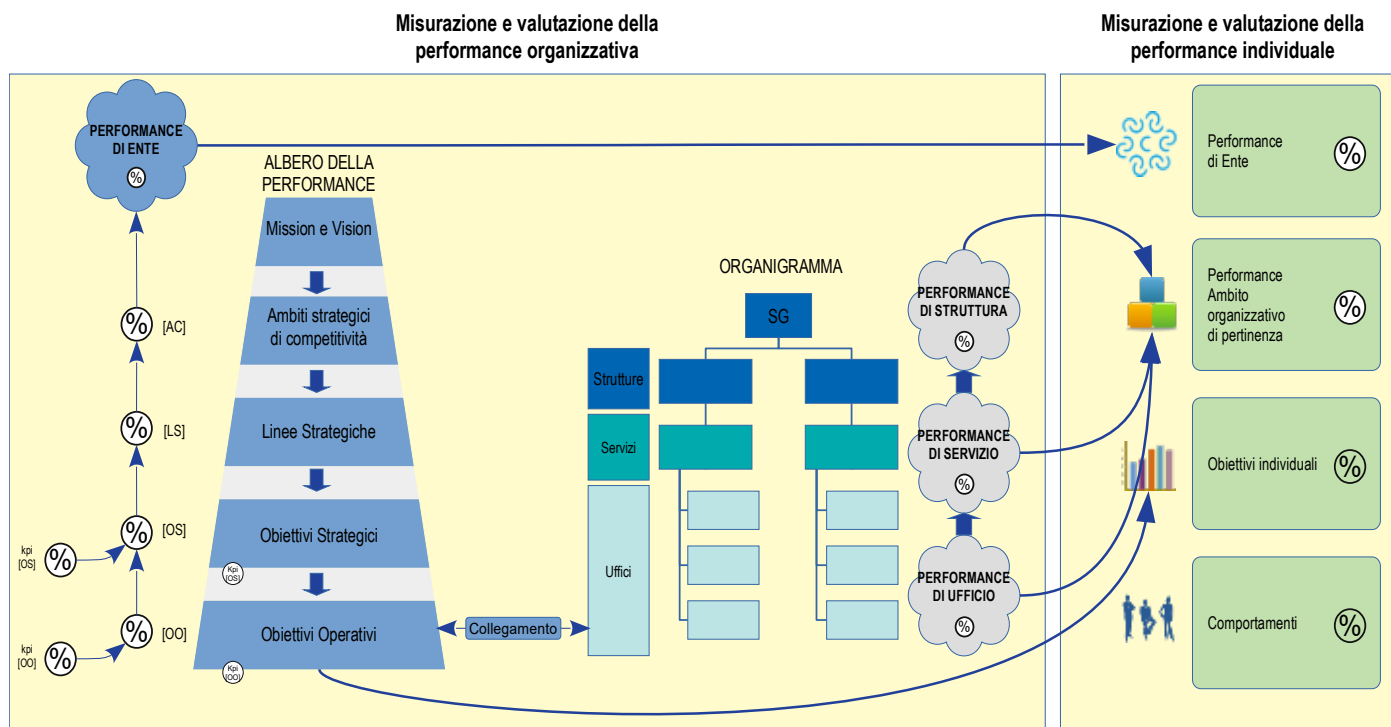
Misurazione e valutazione della performance organizzativa

Misurazione e valutazione della performance individuale

PERFORMANCE DI ENTE
%

ALBERO DELLA PERFORMANCE

Mission e Vision

Ambiti strategici di competitività

Linee Strategiche

Obiettivi Strategici

Kpi (OS)

Obiettivi Operativi

Kpi (OO)

% [AC]

% [LS]

kpi [OS] %

% [OS]

kpi [OO] %

% [OO]

Collegamento

ORGANIGRAMMA

SG

Strutture

Servizi

Uffici

PERFORMANCE DI STRUTTURA
%

PERFORMANCE DI SERVIZIO
%

PERFORMANCE DI UFFICIO
%

Performance di Ente %

Performance Ambito organizzativo di pertinenza %

Obiettivi individuali %

Comportamenti %